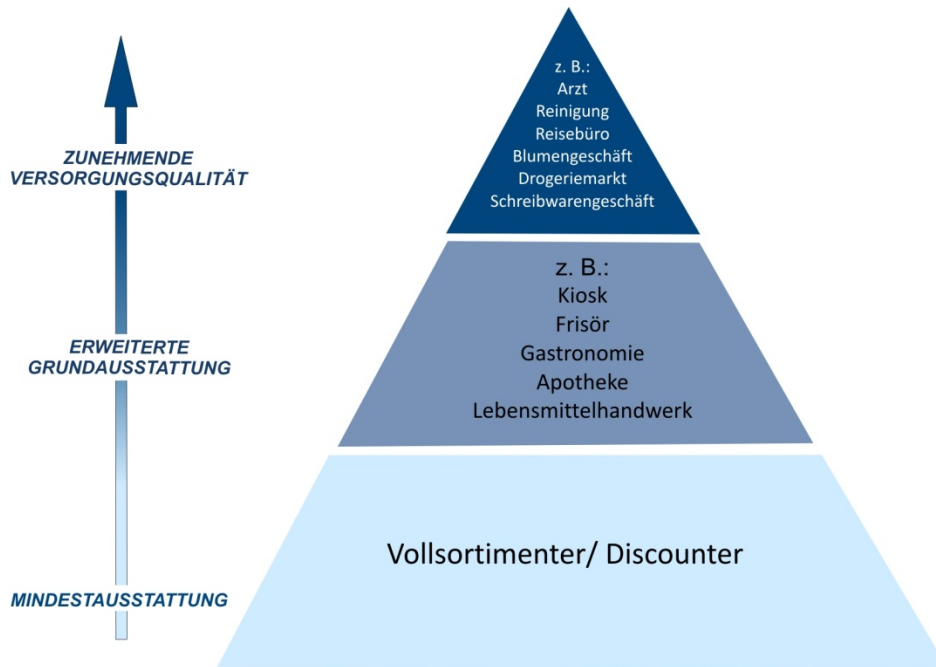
ZUNEHMENDE VERSORGUNGSQUALITÄT

ERWEITERTE GRUNDAUSSTATTUNG

MINDESTAUSSTATTUNG

z. B.:
Arzt
Reinigung
Reisebüro
Blumengeschäft
Drogeriemarkt
Schreibwarengeschäft

z. B.:
Kiosk
Frisör
Gastronomie
Apotheke
Lebensmittelhandwerk

Vollsortimenter/ Discounter